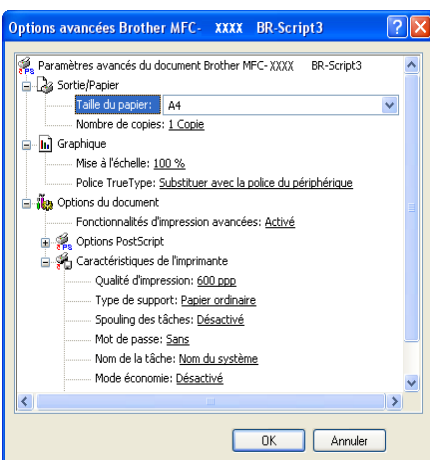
Options avancées Brother MFC- XXXX BR-Script3

Paramètres avancés du document Brother MFC-XXXX BR-Script3
Sortie/Papier
Taille du papier: A4
Nombre de copies: 1 Copie
Graphique
Mise à l'échelle: 100 %
Police TrueType: Substituer avec la police du périphérique
Options du document
Fonctionnalités d'impression avancées: Activé
Options PostScript
Caractéristiques de l'imprimante
Qualité d'impression: 600 ppp
Type de support: Papier ordinaire
Spouling des tâches: Désactivé
Mot de passe: Sans
Nom de la tâche: Nom du système
Mode économie: Désactivé

OK
Annuler